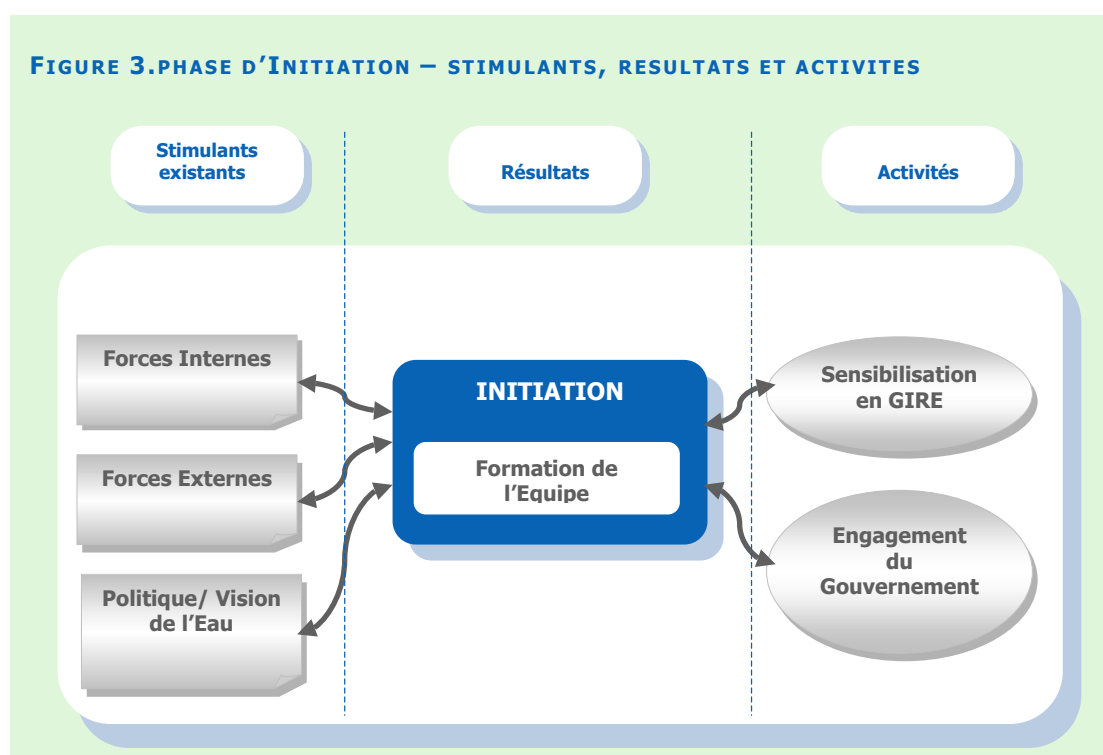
FIGURE 3.PHASE D'INITIATION – STIMULANTS, RESULTATS ET ACTIVITES

Stimulants existants

Résultats

Activités

Forces Internes

Forces Externes

Politique/ Vision de l'Eau

INITIATION

Formation de l'Equipe

Sensibilisation en GIRE

Engagement du Gouvernement